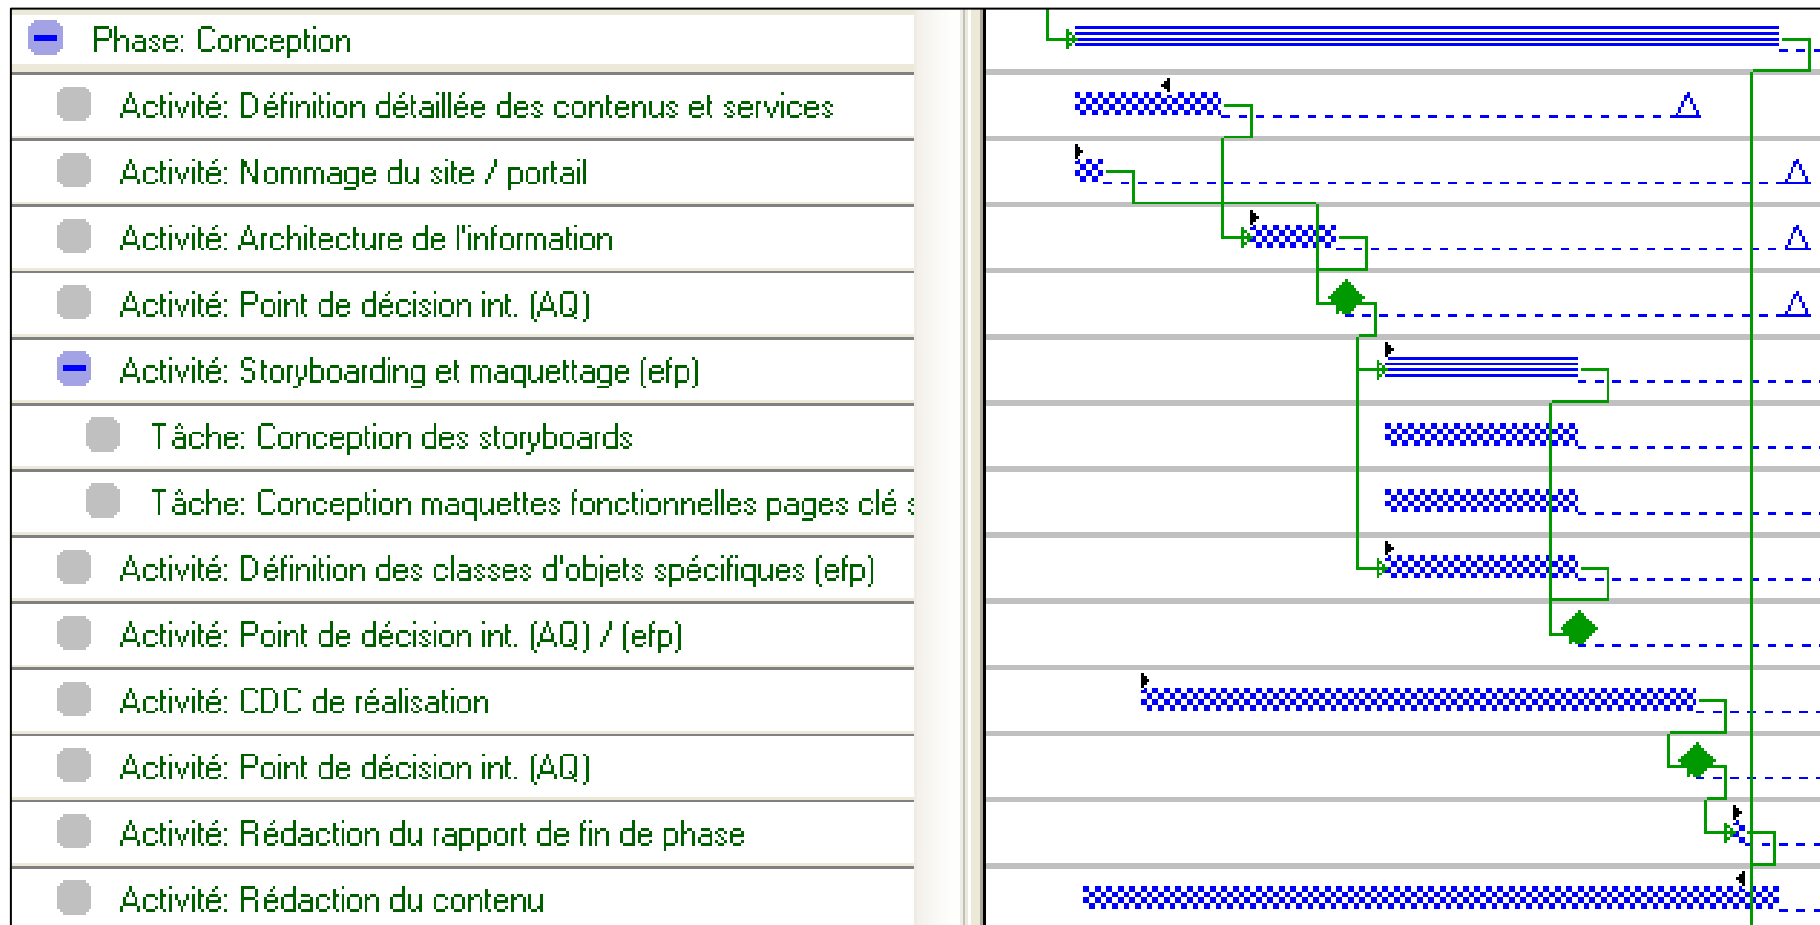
Phase: Conception

Activité: Définition détaillée des contenus et services

Activité: Nommage du site / portail

Activité: Architecture de l'information

Activité: Point de décision int. (AQ)

Activité: Storyboarding et maquettage (efp)

Tâche: Conception des storyboards

Tâche: Conception maquettes fonctionnelles pages clé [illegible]

Activité: Définition des classes d'objets spécifiques (efp)

Activité: Point de décision int. (AQ) / (efp)

Activité: CDC de réalisation

Activité: Point de décision int. (AQ)

Activité: Rédaction du rapport de fin de phase

Activité: Rédaction du contenu